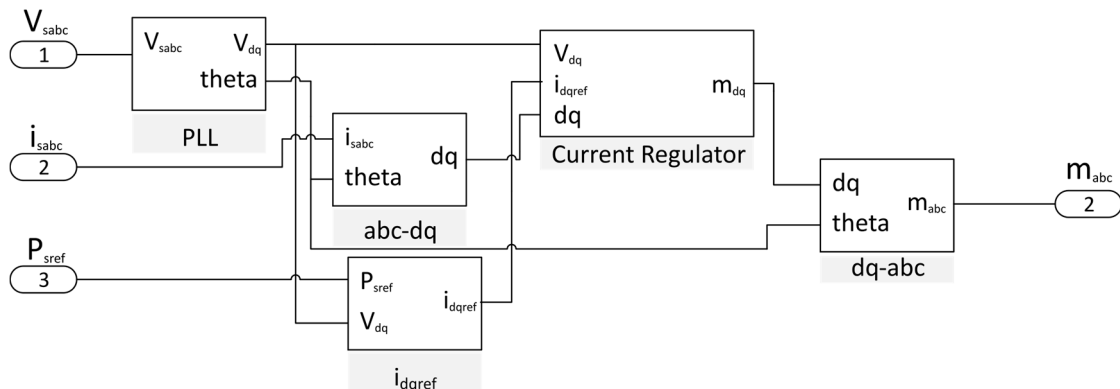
$V_{sabc}$
1
$V_{sabc}$ $V_{dq}$
theta
PLL
$i_{sabc}$
2
$i_{sabc}$
theta
dq
abc-dq
$P_{sref}$
3
$P_{sref}$
$V_{dq}$
$i_{dqref}$
$i_{dqref}$
$V_{dq}$
$i_{dqref}$
dq
$m_{dq}$
Current Regulator
dq
theta
$m_{abc}$
dq-abc
$m_{abc}$
2